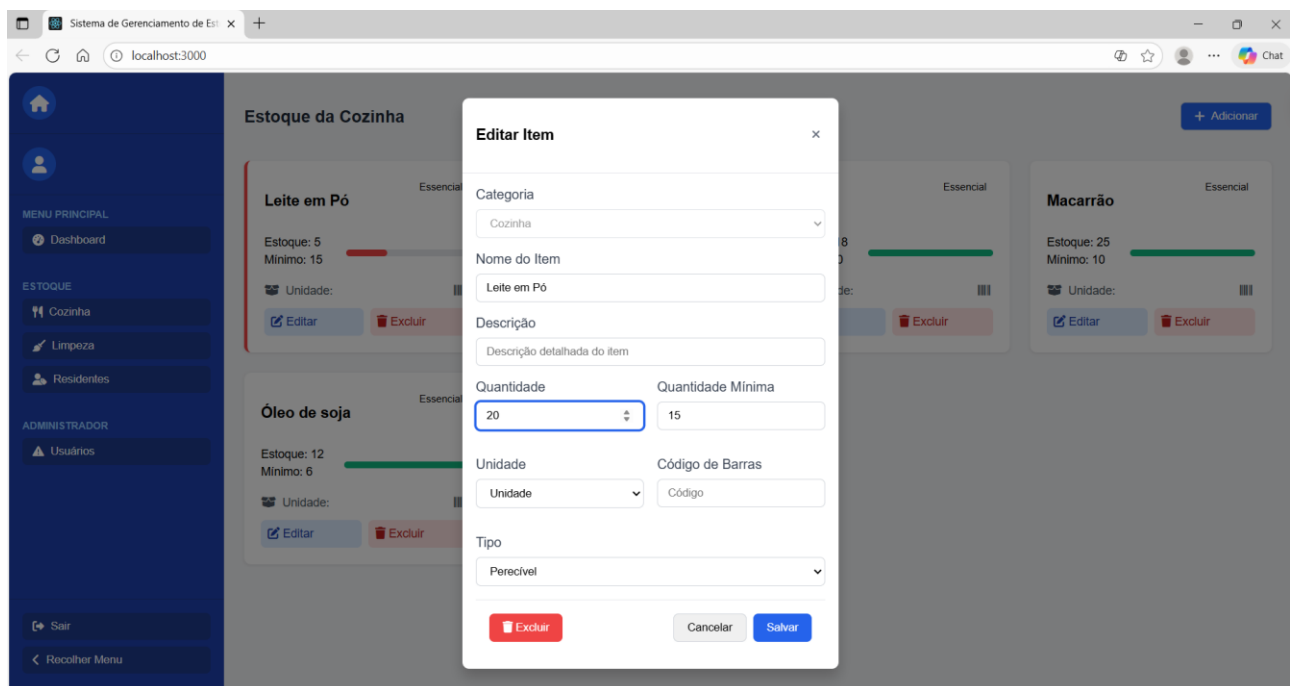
Sistema de Gerenciamento de Est ×
+
localhost:3000
Chat

MENU PRINCIPAL
Dashboard
ESTOQUE
Cozinha
Limpeza
Residentes
ADMINISTRADOR
Usuários
Sair
Recolher Menu

Estoque da Cozinha
+ Adicionar

Essencial
Leite em Pó
Estoque: 5
Mínimo: 15
Unidade:
Editar
Excluir

Essencial
8
0
de:
Excluir

Essencial
Macarrão
Estoque: 25
Mínimo: 10
Unidade:
Editar
Excluir

Essencial
Óleo de soja
Estoque: 12
Mínimo: 6
Unidade:
Editar
Excluir

Editar Item
×
Categoria
Cozinha
Nome do Item
Leite em Pó
Descrição
Descrição detalhada do item
Quantidade
20
Quantidade Mínima
15
Unidade
Unidade
Código de Barras
Código
Tipo
Perecível
Excluir
Cancelar
Salvar